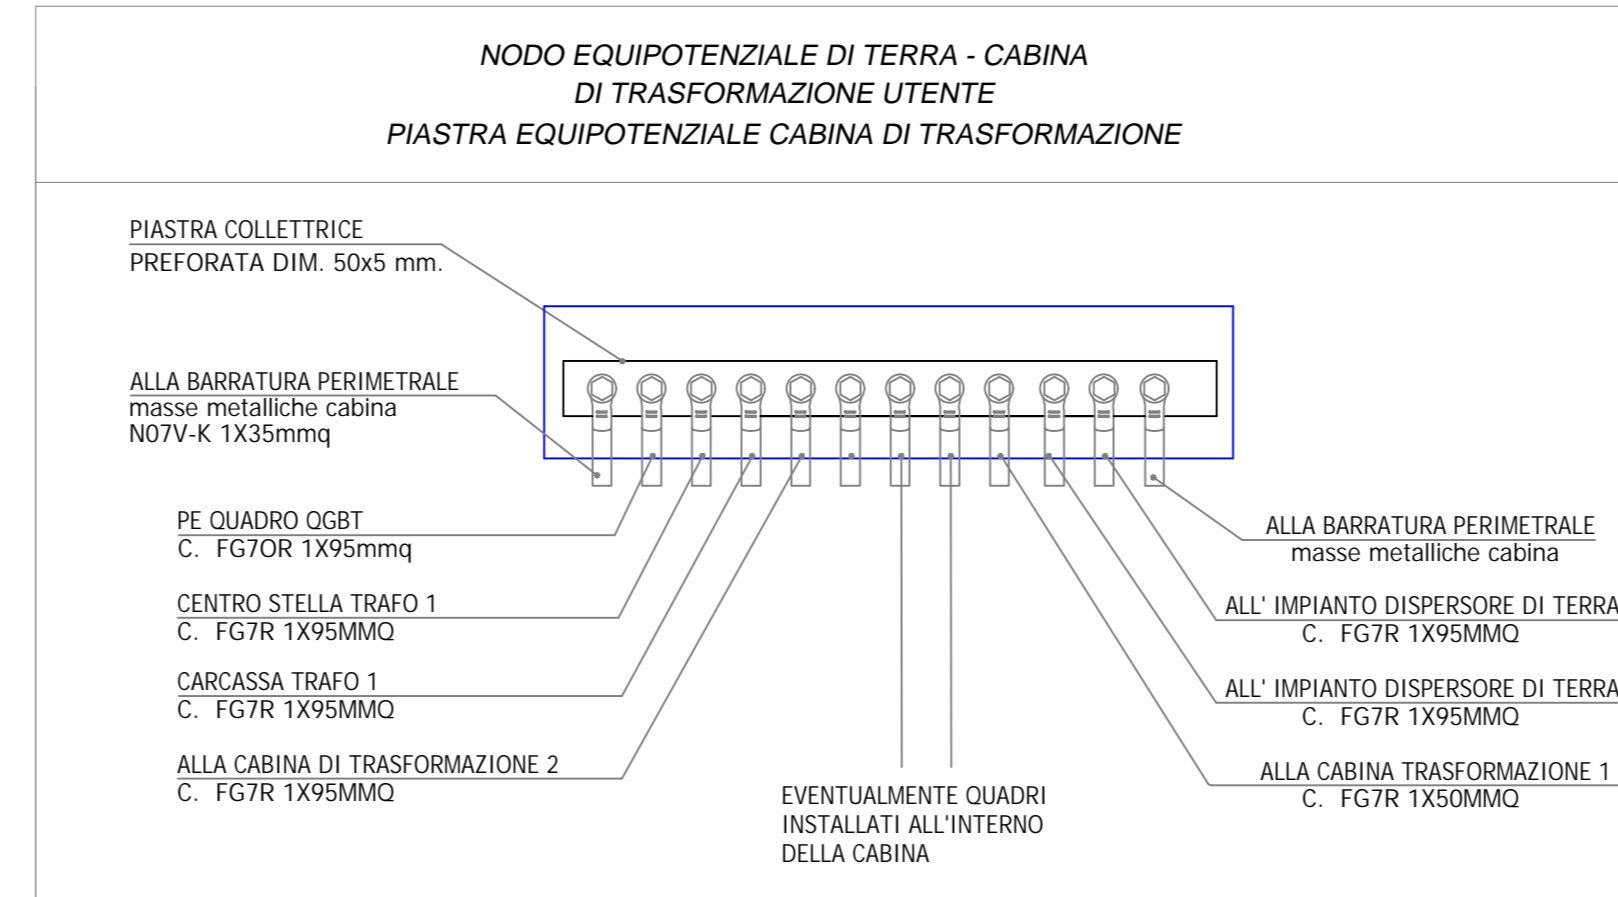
NODO EQUIPOTENZIALE DI TERRA - CABINA
DI TRASFORMAZIONE UTENTE
PIASTRA EQUIPOTENZIALE CABINA DI TRASFORMAZIONE

PIASTRA COLLETTRICE
PREFORATA DIM. 50x5 mm.

ALLA BARRATURA PERIMETRALE
masse metalliche cabina
N07V-K 1X35mmq

PE QUADRO QGBT
C. FG7OR 1X95mmq

CENTRO STELLA TRAFO 1
C. FG7R 1X95MMQ

CARCASSA TRAFO 1
C. FG7R 1X95MMQ

ALLA CABINA DI TRASFORMAZIONE 2
C. FG7R 1X95MMQ

EVENTUALMENTE QUADRI
INSTALLATI ALL'INTERNO
DELLA CABINA

ALLA BARRATURA PERIMETRALE
masse metalliche cabina

ALL' IMPIANTO DISPERSORE DI TERRA
C. FG7R 1X95MMQ

ALL' IMPIANTO DISPERSORE DI TERRA
C. FG7R 1X95MMQ

ALLA CABINA TRASFORMAZIONE 1
C. FG7R 1X50MMQ